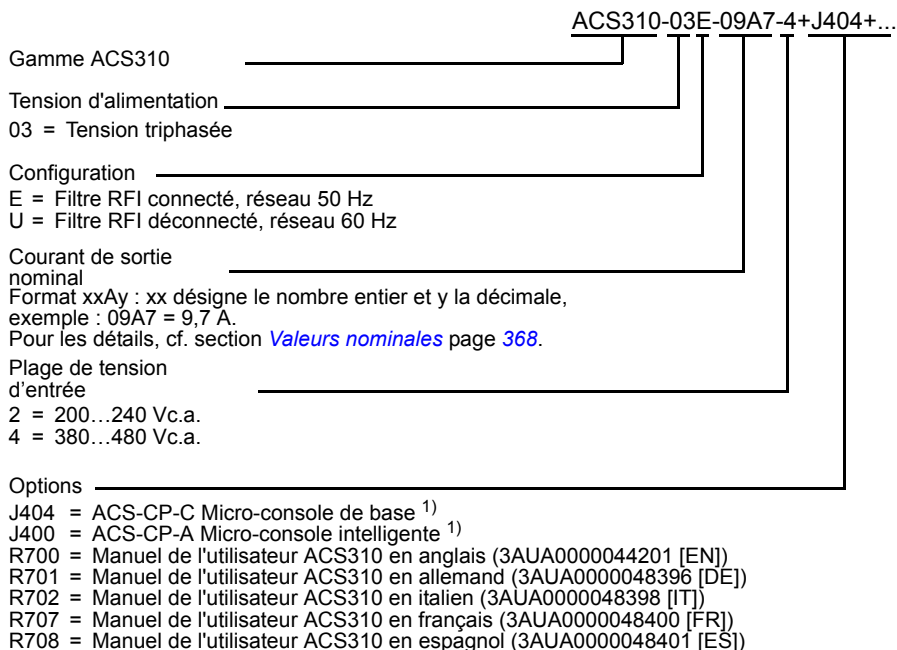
ACS310-03E-09A7-4+J404+...

Gamme ACS310

Tension d'alimentation

03 = Tension triphasée

Configuration

E = Filtre RFI connecté, réseau 50 Hz
U = Filtre RFI déconnecté, réseau 60 Hz

Courant de sortie nominal

Format xxAy : xx désigne le nombre entier et y la décimale, exemple : 09A7 = 9,7 A.
Pour les détails, cf. section *Valeurs nominales* page *368*.

Plage de tension d'entrée

2 = 200…240 Vc.a.
4 = 380…480 Vc.a.

Options

J404 = ACS-CP-C Micro-console de base $^{1)}$
J400 = ACS-CP-A Micro-console intelligente $^{1)}$
R700 = Manuel de l'utilisateur ACS310 en anglais (3AUA0000044201 [EN])
R701 = Manuel de l'utilisateur ACS310 en allemand (3AUA0000048396 [DE])
R702 = Manuel de l'utilisateur ACS310 en italien (3AUA0000048398 [IT])
R707 = Manuel de l'utilisateur ACS310 en français (3AUA0000048400 [FR])
R708 = Manuel de l'utilisateur ACS310 en espagnol (3AUA0000048401 [ES])